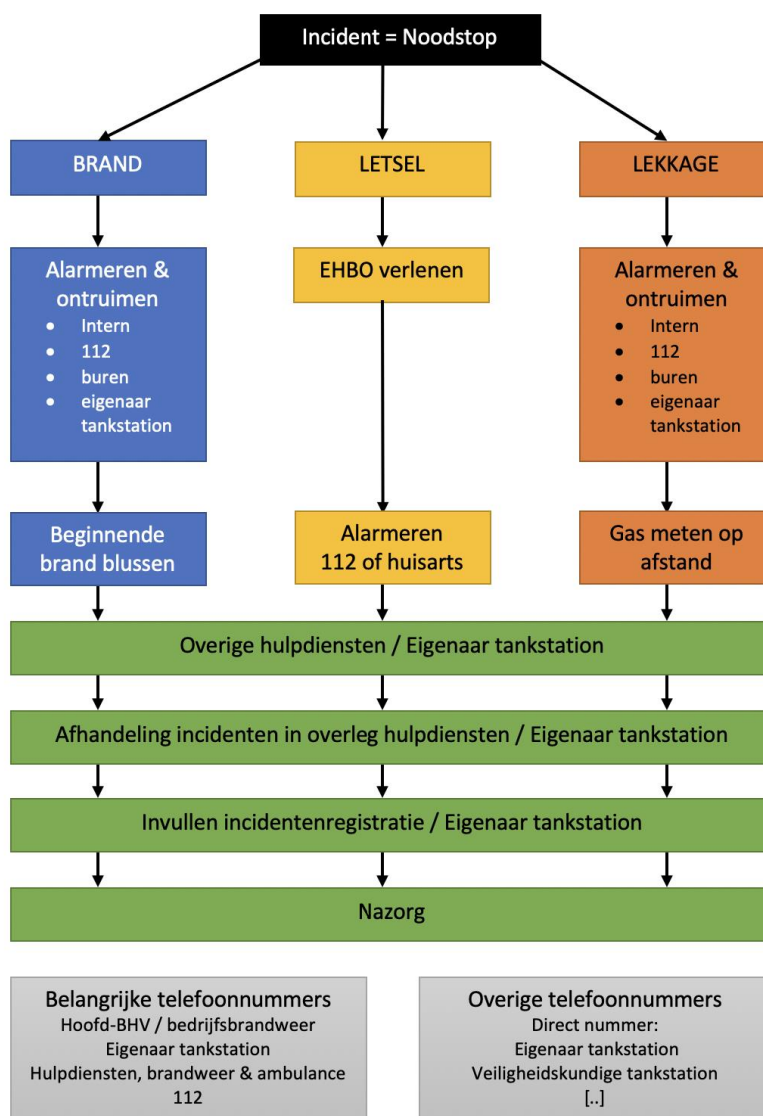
Incident = Noodstop

BRAND

LETSEL

LEKKAGE

Alarmeren & ontruimen
- Intern
- 112
- buren
- eigenaar tankstation

EHBO verlenen

Alarmeren & ontruimen
- Intern
- 112
- buren
- eigenaar tankstation

Beginnende brand blussen

Alarmeren 112 of huisarts

Gas meten op afstand

Overige hulpdiensten / Eigenaar tankstation

Afhandeling incidenten in overleg hulpdiensten / Eigenaar tankstation

Invullen incidentenregistratie / Eigenaar tankstation

Nazorg

Belangrijke telefoonnummers
Hoofd-BHV / bedrijfsbrandweer
Eigenaar tankstation
Hulpdiensten, brandweer & ambulance
112

Overige telefoonnummers
Direct nummer:
Eigenaar tankstation
Veiligheidskundige tankstation
[..]